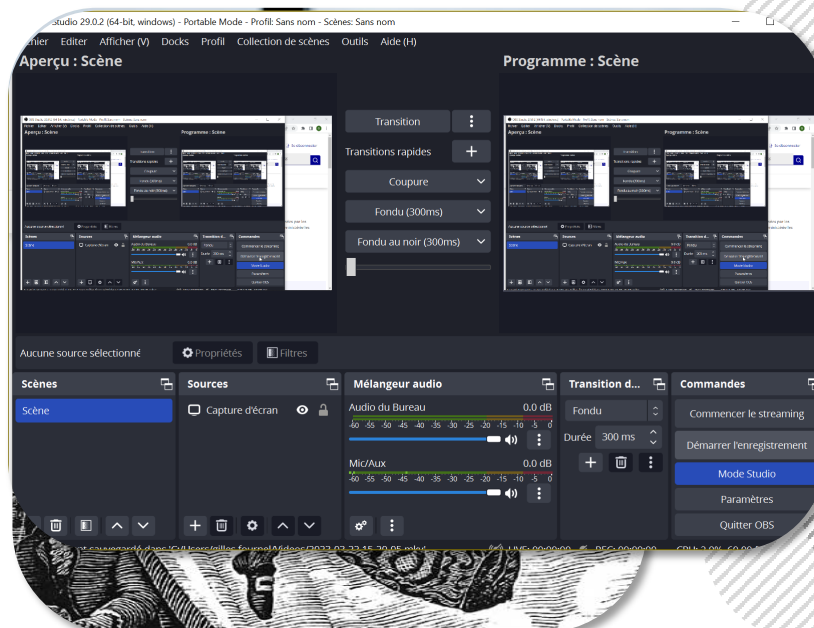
Studio 29.0.2 (64-bit, windows) - Portable Mode - Profil: Sans nom - Scènes: Sans nom

hier Editer Afficher (V) Docks Profil Collection de scènes Outils Aide (H)

Aperçu : Scène

Programme : Scène

Transition

Transitions rapides

Coupure

Fondu (300ms)

Fondu au noir (300ms)

Aucune source sélectionné

Propriétés

Filtres

Scènes

Scène

Sources

Capture d'écran

Mélangeur audio

Audio du Bureau

0.0 dB

-60 -55 -50 -45 -40 -35 -30 -25 -20 -15 -10 -5 0

Mic/Aux

0.0 dB

-60 -55 -50 -45 -40 -35 -30 -25 -20 -15 -10 -5 0

Transition d...

Fondu

Durée 300 ms

Commandes

Commencer le streaming

Démarrer l'enregistrement

Mode Studio

Paramètres

Quitter OBS

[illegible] sauvegardé dans 'C:/Users/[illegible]/Videos/2023-02-22 15-39-05.mkv' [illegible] LIVE: 00:00:00 REC: 00:00:00 CPU: 2.0%, 60.00 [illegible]